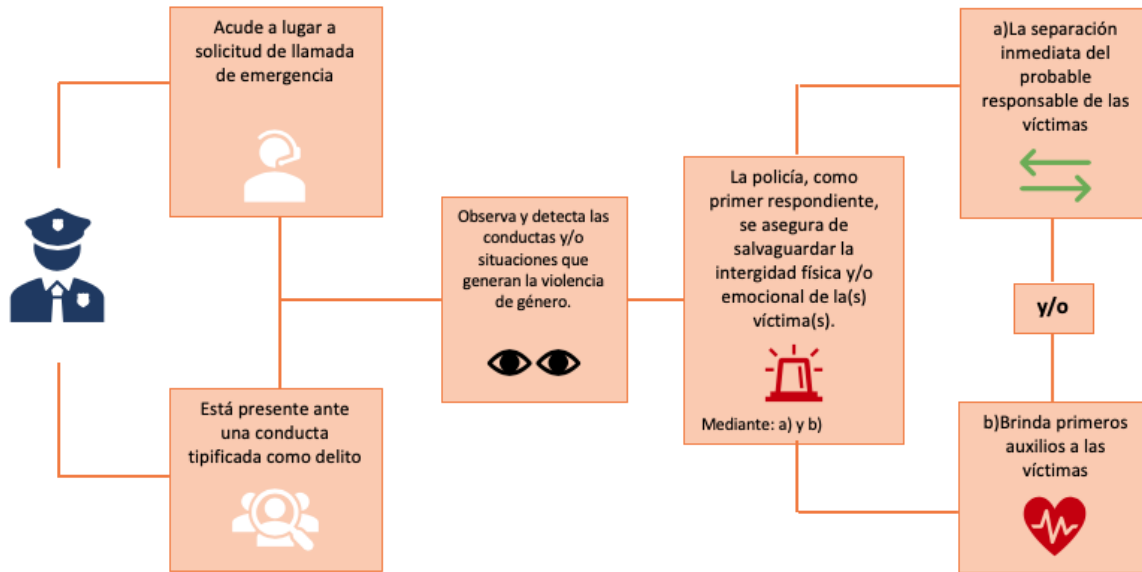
Acude a lugar a solicitud de llamada de emergencia

Está presente ante una conducta tipificada como delito

Observa y detecta las conductas y/o situaciones que generan la violencia de género.

La policía, como primer respondiente, se asegura de salvaguardar la intergidad física y/o emocional de la(s) víctima(s).

Mediante: a) y b)

a)La separación inmediata del probable responsable de las víctimas

y/o

b)Brinda primeros auxilios a las víctimas